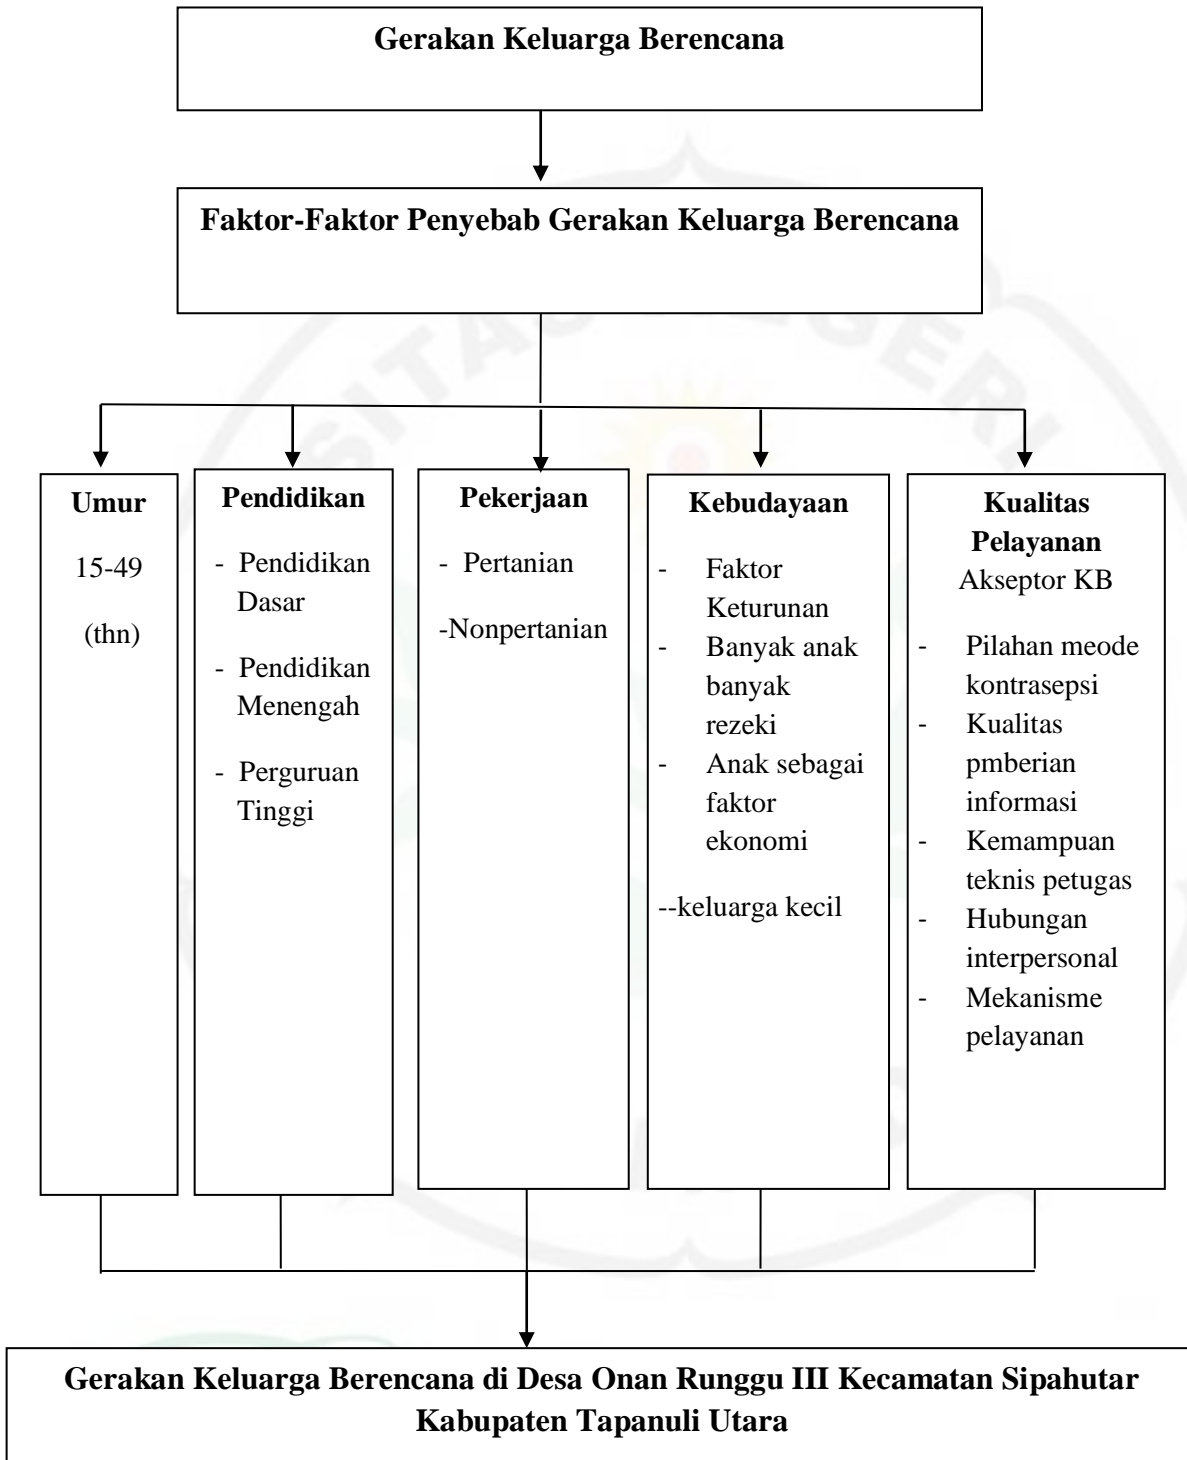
Gerakan Keluarga Berencana

Faktor-Faktor Penyebab Gerakan Keluarga Berencana

Umur

15-49

(thn)

Pendidikan

- Pendidikan Dasar

- Pendidikan Menengah

- Perguruan Tinggi

Pekerjaan

- Pertanian

-Nonpertanian

Kebudayaan

- Faktor Keturunan
- Banyak anak banyak rezeki
- Anak sebagai faktor ekonomi

--keluarga kecil

Kualitas Pelayanan
Akseptor KB

- Pilahan meode kontrasepsi
- Kualitas pmberian informasi
- Kemampuan teknis petugas
- Hubungan interpersonal
- Mekanisme pelayanan

Gerakan Keluarga Berencana di Desa Onan Runggu III Kecamatan Sipahutar Kabupaten Tapanuli Utara